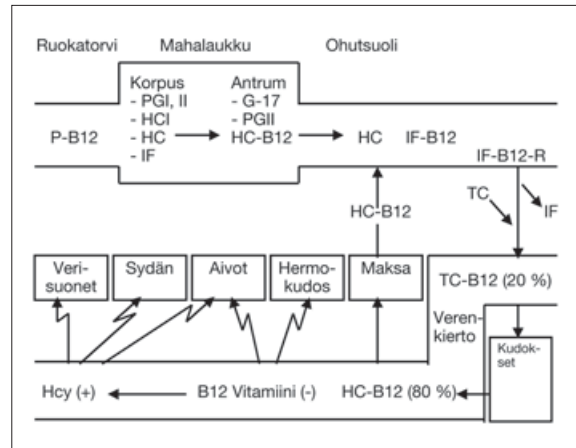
Ruokatorvi Mahalaukku Ohutsuoli

Korpus
- PGI, II
- HCl
- HC
- IF

Antrum
- G-17
- PGII
HC-B12

P-B12

HC

IF-B12

IF-B12-R

TC

IF

HC-B12

Verisuonet

Sydän

Aivot

Hermokudos

Maksa

TC-B12 (20 %)

Verenkierto

Kudokset

Hcy (+)

B12 Vitamiini (-)

HC-B12 (80 %)